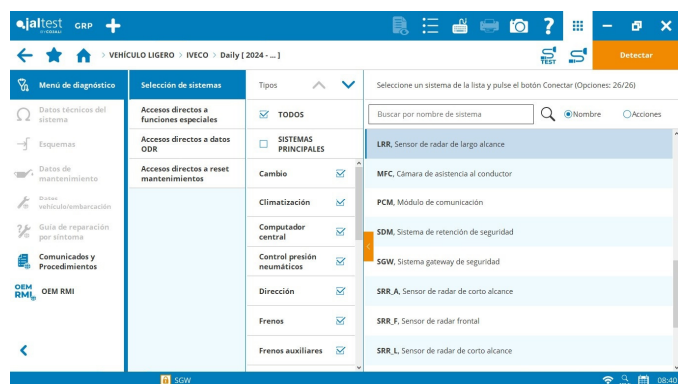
jaltest by COJALI GRP

VEHÍCULO LIGERO > IVECO > Daily [ 2024 - ... ]

TEST

Detectar

Menú de diagnóstico

Datos técnicos del sistema

Esquemas

Datos de mantenimiento

Datos vehículo/embarcación

Guía de reparación por síntoma

Comunicados y Procedimientos

OEM RMI

Selección de sistemas

Accesos directos a funciones especiales

Accesos directos a datos ODR

Accesos directos a reset mantenimientos

Tipos

TODOS

SISTEMAS PRINCIPALES

Cambio

Climatización

Computador central

Control presión neumáticos

Dirección

Frenos

Frenos auxiliares

Seleccione un sistema de la lista y pulse el botón Conectar (Opciones: 26/26)

Buscar por nombre de sistema

Nombre

Acciones

LRR, Sensor de radar de largo alcance

MFC, Cámara de asistencia al conductor

PCM, Módulo de comunicación

SDM, Sistema de retención de seguridad

SGW, Sistema gateway de seguridad

SRR_A, Sensor de radar de corto alcance

SRR_F, Sensor de radar frontal

SRR_L, Sensor de radar de corto alcance

SGW

08:40